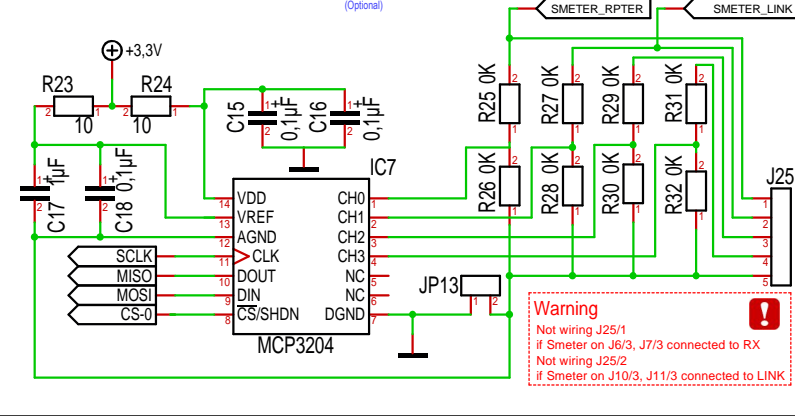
(Optional)

SMETER_RPTER
SMETER_LINK

+3,3V

R23
R24
10
10

C15 0,1µF
C16 0,1µF

R25 0K
R27 0K
R29 0K
R31 0K

R26 0K
R28 0K
R30 0K
R32 0K

C17 1µF
C18 0,1µF

IC7
VDD
VREF
AGND
CLK
DOUT
DIN
$\overline{CS}$/SHDN
CH0
CH1
CH2
CH3
NC
NC
DGND
MCP3204

14
13
12
11
10
9
8
1
2
3
4
5
6
7

SCLK
MISO
MOSI
CS-0

JP13
1
2

J25
1
2
3
4
5

Warning
Not wiring J25/1
if Smeter on J6/3, J7/3 connected to RX
Not wiring J25/2
if Smeter on J10/3, J11/3 connected to LINK